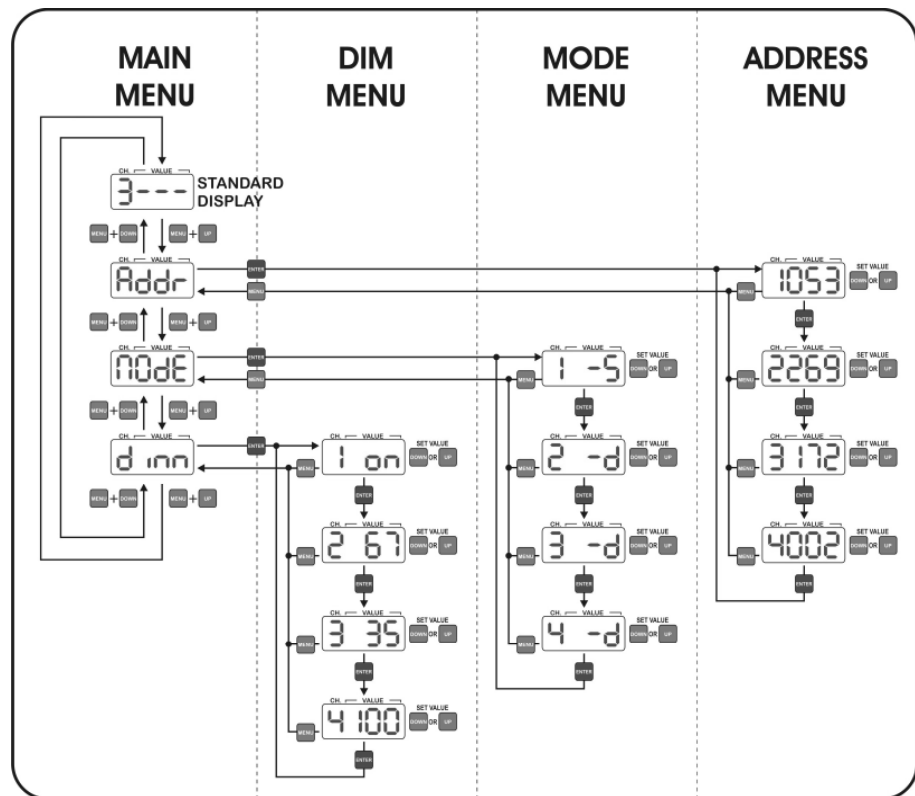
MAIN MENU

CH. VALUE
3---
STANDARD DISPLAY

MENU + DOWN
MENU + UP

CH. VALUE
Addr

MENU + DOWN
MENU + UP

CH. VALUE
NOdE

MENU + DOWN
MENU + UP

CH. VALUE
dimm

MENU + DOWN
MENU + UP

ENTER
MENU
ENTER
MENU
ENTER
MENU

DIM MENU

CH. VALUE
1 on
SET VALUE DOWN OR UP
ENTER
MENU

CH. VALUE
2 67
SET VALUE DOWN OR UP
ENTER
MENU

CH. VALUE
3 35
SET VALUE DOWN OR UP
ENTER
MENU

CH. VALUE
4 100
SET VALUE DOWN OR UP
ENTER
MENU

MODE MENU

CH. VALUE
1 -S
SET VALUE DOWN OR UP
ENTER
MENU

CH. VALUE
2 -d
SET VALUE DOWN OR UP
ENTER
MENU

CH. VALUE
3 -d
SET VALUE DOWN OR UP
ENTER
MENU

CH. VALUE
4 -d
SET VALUE DOWN OR UP
ENTER
MENU

ADDRESS MENU

CH. VALUE
1053
SET VALUE DOWN OR UP
ENTER
MENU

CH. VALUE
2269
SET VALUE DOWN OR UP
ENTER
MENU

CH. VALUE
3172
SET VALUE DOWN OR UP
ENTER
MENU

CH. VALUE
4002
SET VALUE DOWN OR UP
ENTER
MENU